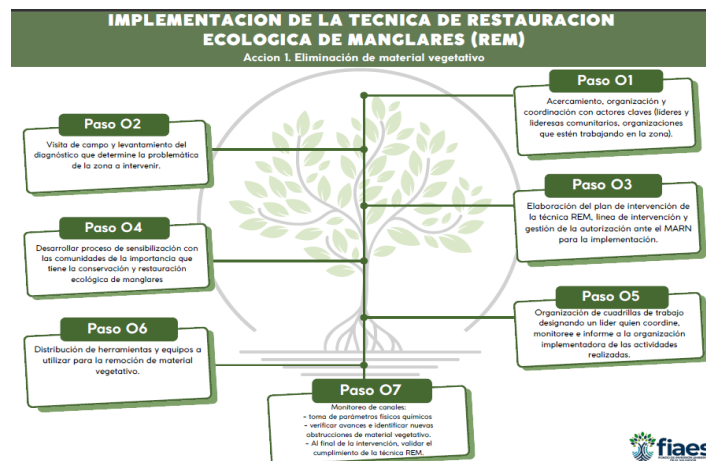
IMPLEMENTACION DE LA TECNICA DE RESTAURACION ECOLOGICA DE MANGLARES (REM)
Accion 1. Eliminación de material vegetativo

Paso O1
Acercamiento, organización y coordinación con actores claves (lideres y lideresas comunitarios, organizaciones que estén trabajando en la zona).

Paso O2
Visita de campo y levantamiento del diagnóstico que determine la problemática de la zona a intervenir.

Paso O3
Elaboración del plan de intervención de la técnica REM, linea de intervención y gestión de la autorización ante el MARN para la implementación.

Paso O4
Desarrollar proceso de sensibilización con las comunidades de la importancia que tiene la conservación y restauración ecológica de manglares

Paso O5
Organización de cuadrillas de trabajo designando un lider quien coordine, monitoree e informe a la organización implementadora de las actividades realizadas.

Paso O6
Distribución de herramientas y equipos a utilizar para la remoción de material vegetativo.

Paso O7
Monitoreo de canales:
- toma de parámetros fisicos químicos
- verificar avances e identificar nuevas obstrucciones de material vegetativo.
- Al final de la intervención, validar el cumplimiento de la técnica REM.

fiaes